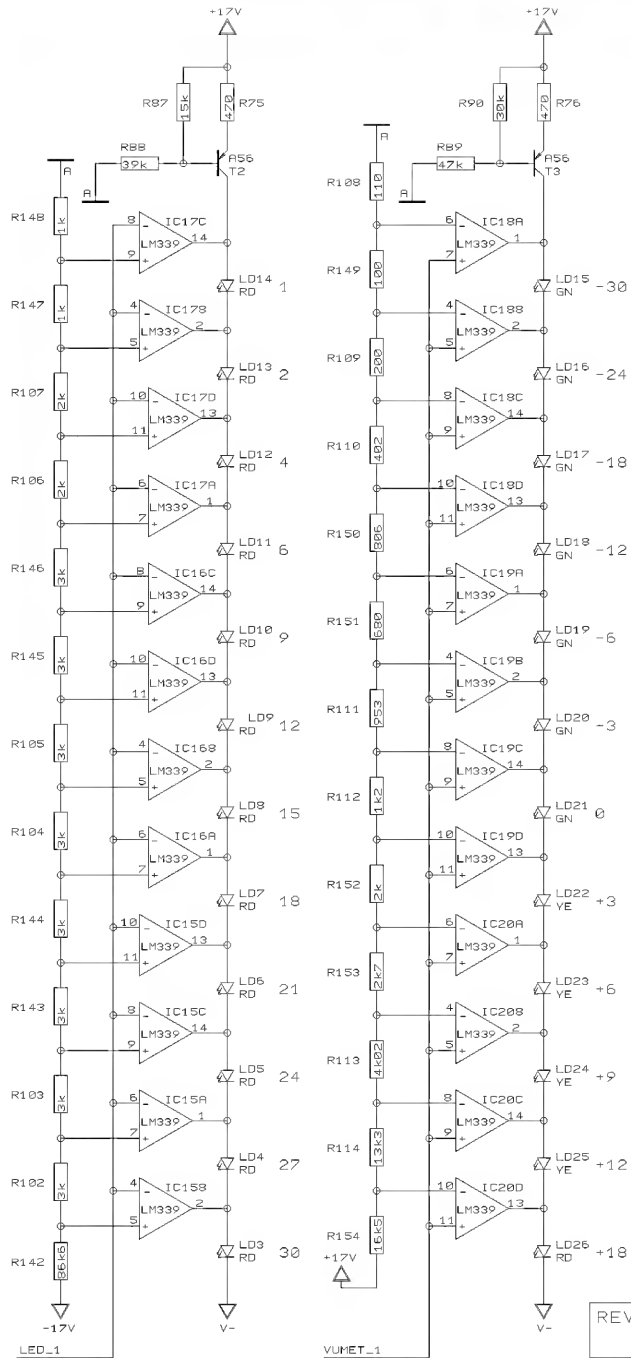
+17V

R87 15k 470 R75

R88 39k A56 T2

A

A

R148 1k

8 IC17C - LM339 14 9 +

LD14 RD 1

R147 1k

4 IC17B - LM339 2 5 +

LD13 RD 2

R107 2k

10 IC17D - LM339 13 11 +

LD12 RD 4

R106 2k

6 IC17A - LM339 1 7 +

LD11 RD 6

R146 3k

8 IC16C - LM339 14 9 +

LD10 RD 9

R145 3k

10 IC16D - LM339 13 11 +

LD9 RD 12

R105 3k

4 IC16B - LM339 2 5 +

LD8 RD 15

R104 3k

6 IC16A - LM339 1 7 +

LD7 RD 18

R144 3k

10 IC15D - LM339 13 11 +

LD6 RD 21

R143 3k

8 IC15C - LM339 14 9 +

LD5 RD 24

R103 3k

6 IC15A - LM339 1 7 +

LD4 RD 27

R102 3k

4 IC15B - LM339 2 5 +

LD3 RD 30

R142 36k6

-17V

V-

LED_1

+17V

R90 30k 470 R76

R89 47k A56 T3

A

A

R108 110

6 IC18A - LM339 1 7 +

LD15 GN -30

R149 100

4 IC18B - LM339 2 5 +

LD16 GN -24

R109 200

8 IC18C - LM339 14 9 +

LD17 GN -18

R110 402

10 IC18D - LM339 13 11 +

LD18 GN -12

R150 806

6 IC19A - LM339 1 7 +

LD19 GN -6

R151 680

4 IC19B - LM339 2 5 +

LD20 GN -3

R111 953

8 IC19C - LM339 14 9 +

LD21 GN 0

R112 1k2

10 IC19D - LM339 13 11 +

LD22 YE +3

R152 2k

6 IC20A - LM339 1 7 +

LD23 YE +6

R153 2k7

4 IC20B - LM339 2 5 +

LD24 YE +9

R113 4k02

8 IC20C - LM339 14 9 +

LD25 YE +12

R114 13k3

10 IC20D - LM339 13 11 +

LD26 RD +18

R154 16k5

+17V

V-

VUMET_1

REV